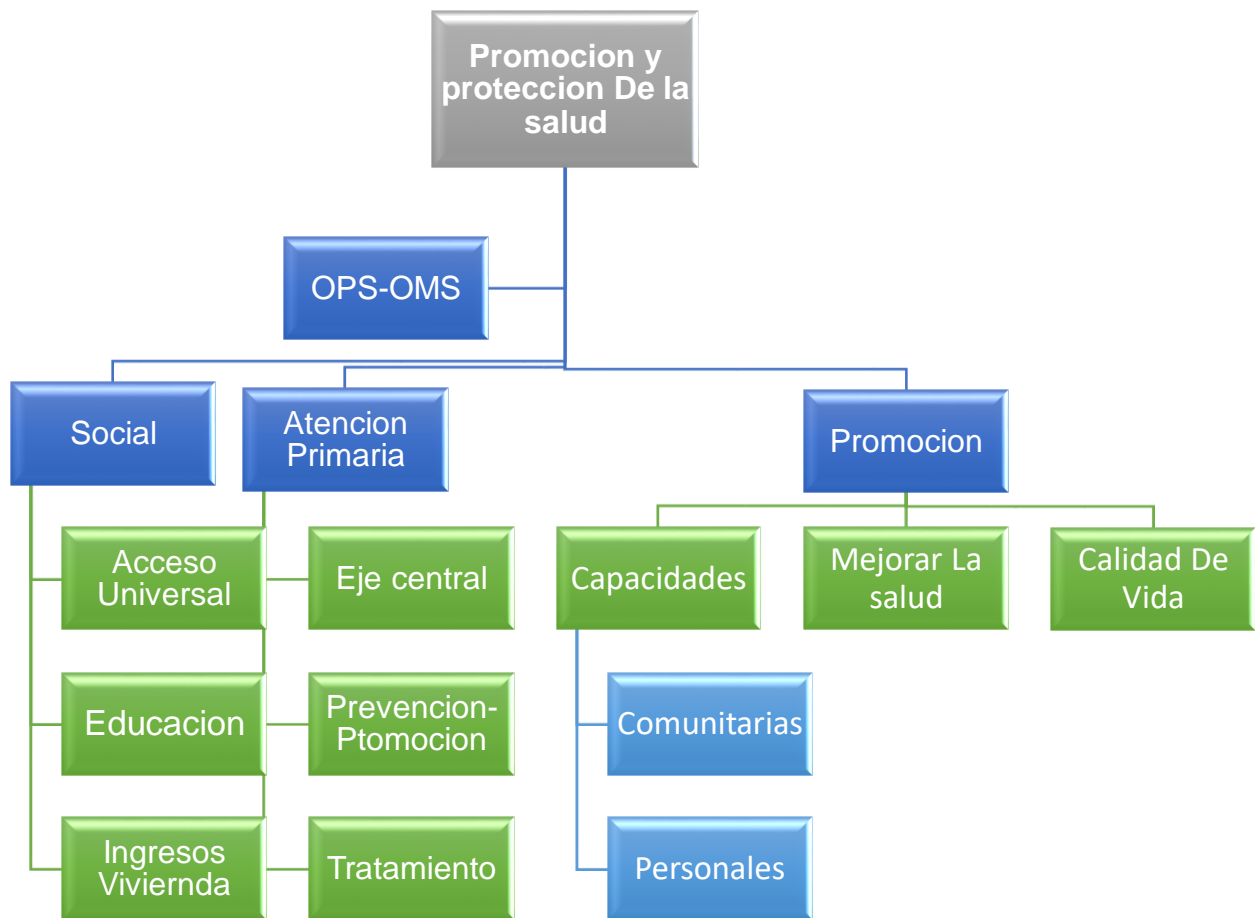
Promocion y proteccion De la salud

OPS-OMS

Social

Atencion Primaria

Promocion

Acceso Universal

Eje central

Capacidades

Mejorar La salud

Calidad De Vida

Educacion

Prevencion-Ptomocion

Comunitarias

Ingresos Viviernda

Tratamiento

Personales